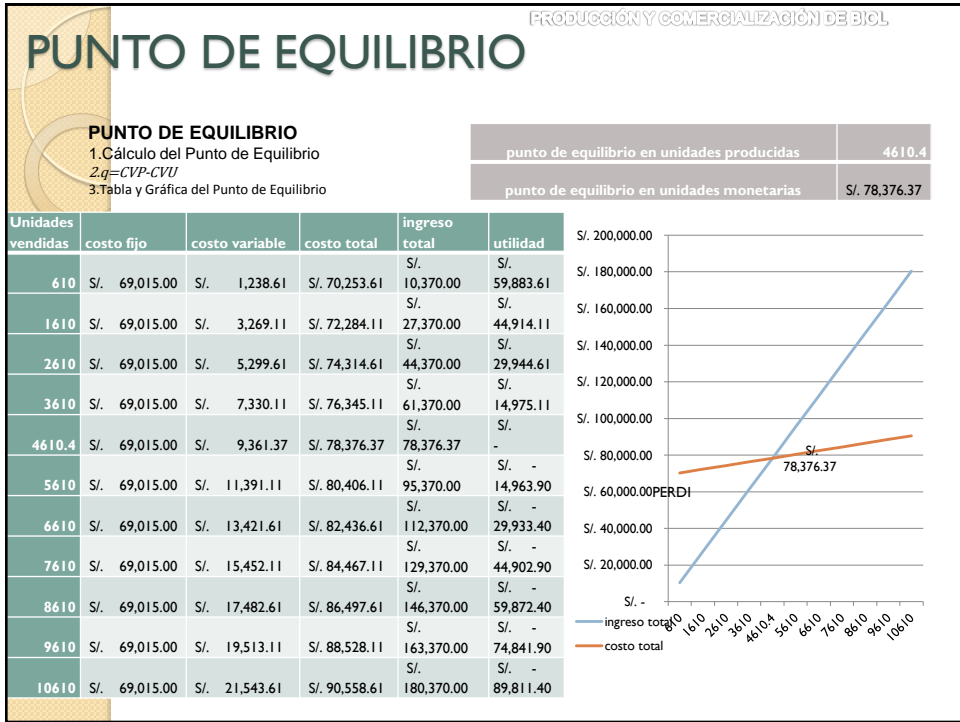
PRODUCCIÓN Y COMERCIALIZACIÓN DE BIOL

PUNTO DE EQUILIBRIO

PUNTO DE EQUILIBRIO
1.Cálculo del Punto de Equilibrio
2.q=CVP-CVU
3.Tabla y Gráfica del Punto de Equilibrio

| punto de equilibrio en unidades producidas | 4610.4 |
|---|---|
| punto de equilibrio en unidades monetarias | S/. 78,376.37 |

| Unidades vendidas | costo fijo | costo variable | costo total | ingreso total | utilidad |
|---|---|---|---|---|---|
| 610 | S/. 69,015.00 | S/. 1,238.61 | S/. 70,253.61 | S/. 10,370.00 | S/. 59,883.61 |
| 1610 | S/. 69,015.00 | S/. 3,269.11 | S/. 72,284.11 | S/. 27,370.00 | S/. 44,914.11 |
| 2610 | S/. 69,015.00 | S/. 5,299.61 | S/. 74,314.61 | S/. 44,370.00 | S/. 29,944.61 |
| 3610 | S/. 69,015.00 | S/. 7,330.11 | S/. 76,345.11 | S/. 61,370.00 | S/. 14,975.11 |
| 4610.4 | S/. 69,015.00 | S/. 9,361.37 | S/. 78,376.37 | S/. 78,376.37 | S/. - |
| 5610 | S/. 69,015.00 | S/. 11,391.11 | S/. 80,406.11 | S/. 95,370.00 | S/. - 14,963.90 |
| 6610 | S/. 69,015.00 | S/. 13,421.61 | S/. 82,436.61 | S/. 112,370.00 | S/. - 29,933.40 |
| 7610 | S/. 69,015.00 | S/. 15,452.11 | S/. 84,467.11 | S/. 129,370.00 | S/. - 44,902.90 |
| 8610 | S/. 69,015.00 | S/. 17,482.61 | S/. 86,497.61 | S/. 146,370.00 | S/. - 59,872.40 |
| 9610 | S/. 69,015.00 | S/. 19,513.11 | S/. 88,528.11 | S/. 163,370.00 | S/. - 74,841.90 |
| 10610 | S/. 69,015.00 | S/. 21,543.61 | S/. 90,558.61 | S/. 180,370.00 | S/. - 89,811.40 |

S/. 200,000.00
S/. 180,000.00
S/. 160,000.00
S/. 140,000.00
S/. 120,000.00
S/. 100,000.00
S/. 80,000.00
S/. 60,000.00 PERDI
S/. 40,000.00
S/. 20,000.00
S/. -
S/. 78,376.37
610 1610 2610 3610 4610.4 5610 6610 7610 8610 9610 10610
ingreso total
costo total